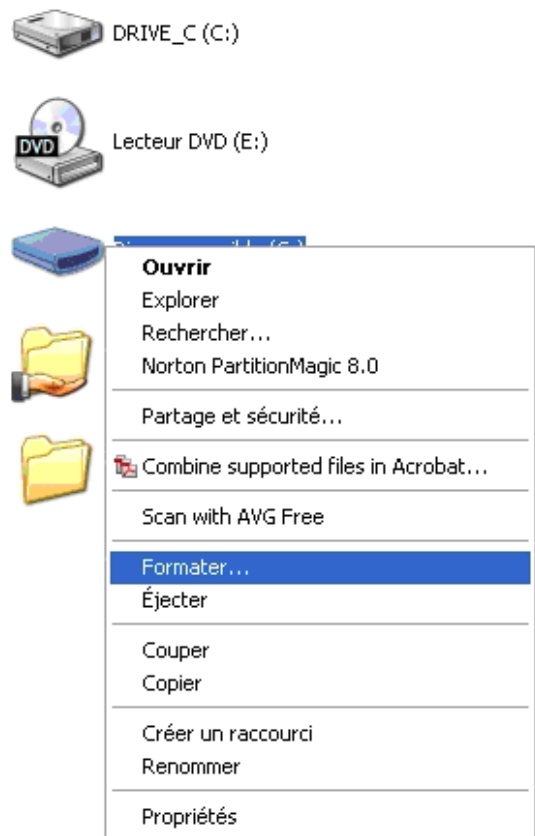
DRIVE_C (C:)

DVD

Lecteur DVD (E:)

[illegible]

Ouvrir
Explorer
Rechercher...
Norton PartitionMagic 8.0

Partage et sécurité...

Combine supported files in Acrobat...

Scan with AVG Free

Formater...
Éjecter

Couper
Copier

Créer un raccourci
Renommer

Propriétés